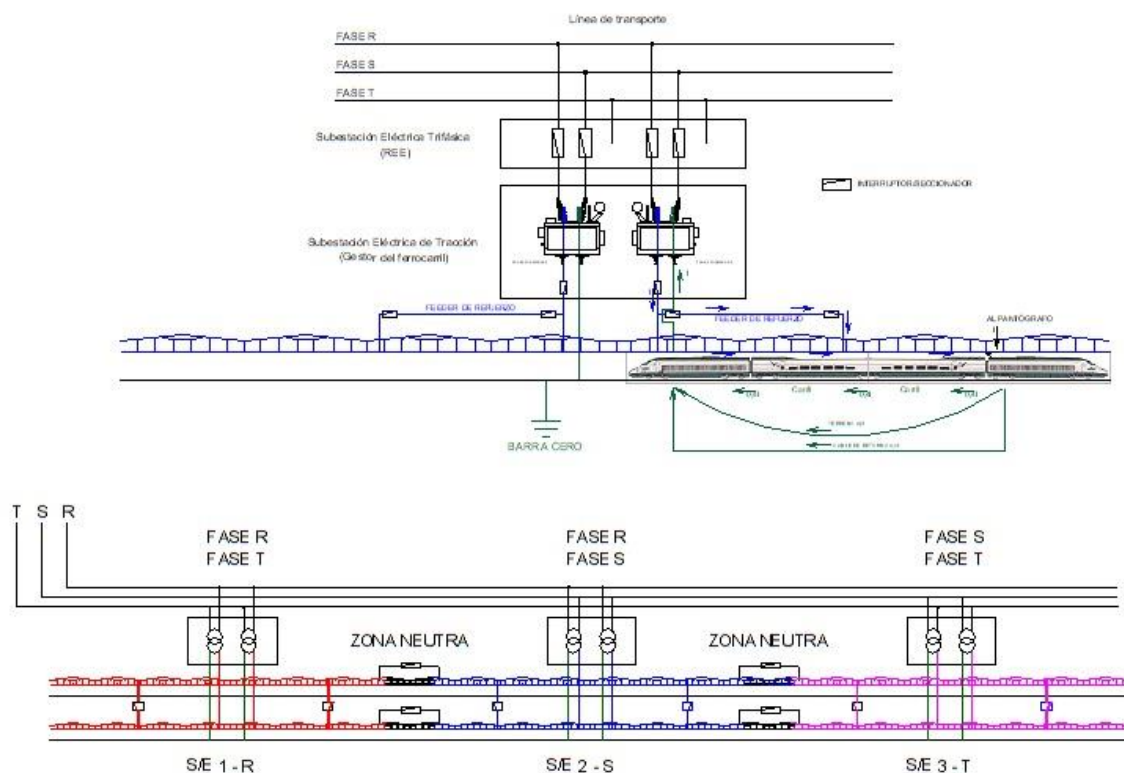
Línea de transporte

FASE R
FASE S
FASE T

Subestación Eléctrica Trifásica
(REE)

INTERRUPTOR/SECCIONADOR

Subestación Eléctrica de Tracción
(Gestor del ferrocarril)

FEEDER DE REFUERZO
FEEDER DE REFUERZO
AL PANTÓGRAFO

Carril
Carril

BARRA CERO

T S R

FASE R
FASE T

FASE R
FASE S

FASE S
FASE T

ZONA NEUTRA
ZONA NEUTRA

S/E 1 - R
S/E 2 - S
S/E 3 - T